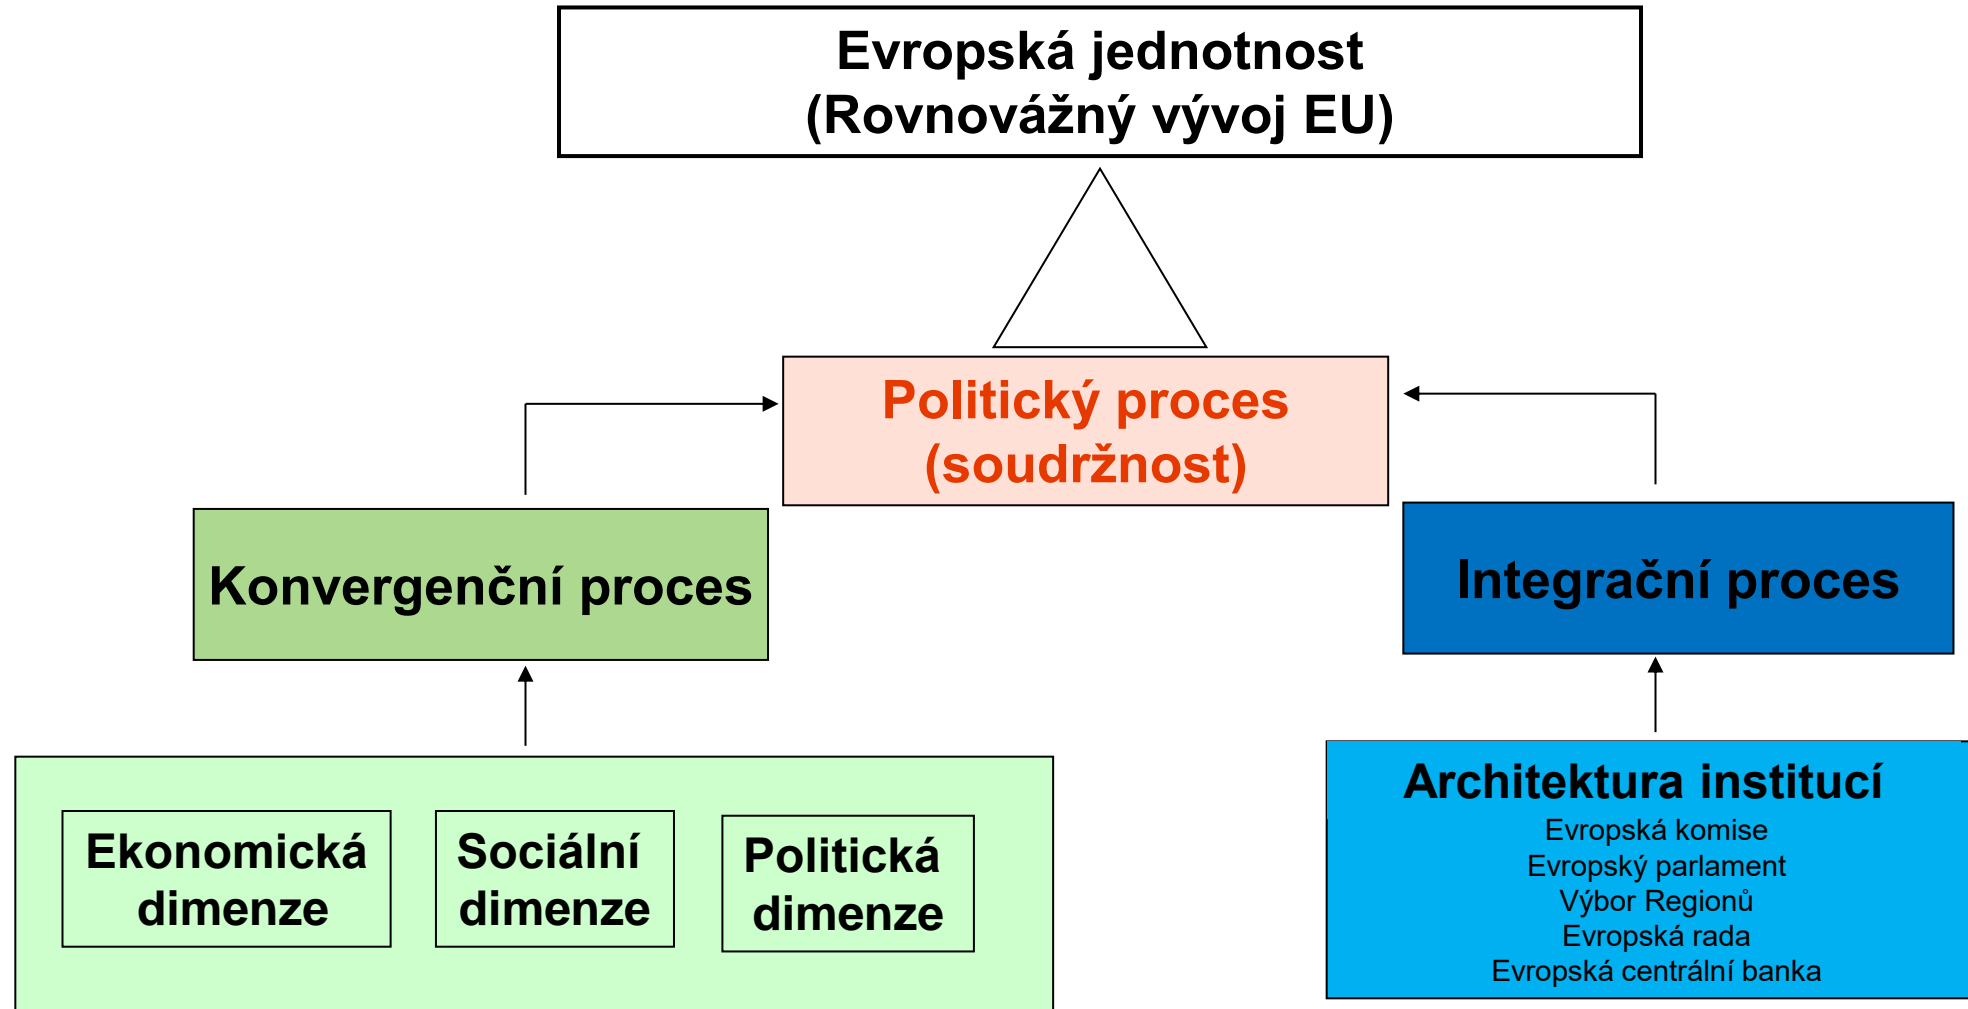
Evropská jednotnost
(Rovnovážný vývoj EU)

Politický proces
(soudržnost)

Konvergenční proces

Integrační proces

Ekonomická dimenze

Sociální dimenze

Politická dimenze

Architektura institucí
Evropská komise
Evropský parlament
Výbor Regionů
Evropská rada
Evropská centrální banka